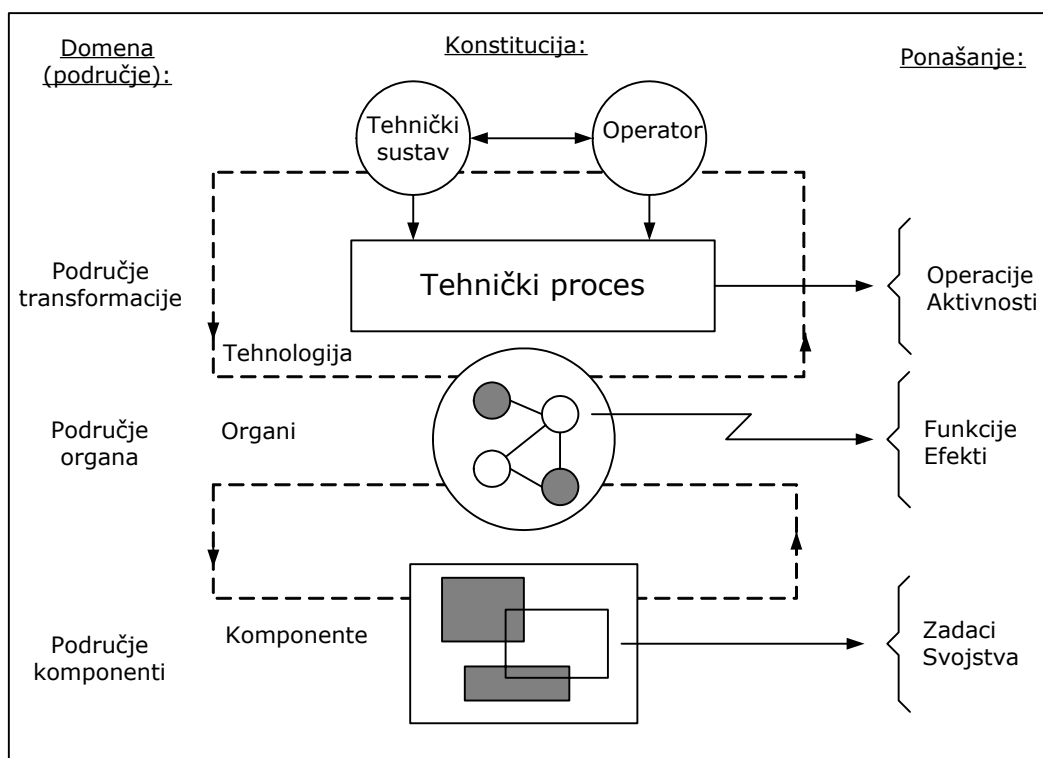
Domena (područje):

Konstitucija:

Ponašanje:

Tehnički sustav

Operator

Područje transformacije

Tehnički proces

Operacije Aktivnosti

Tehnologija

Područje organa

Organi

Funkcije Efekti

Područje komponenti

Komponente

Zadaci Svojstva